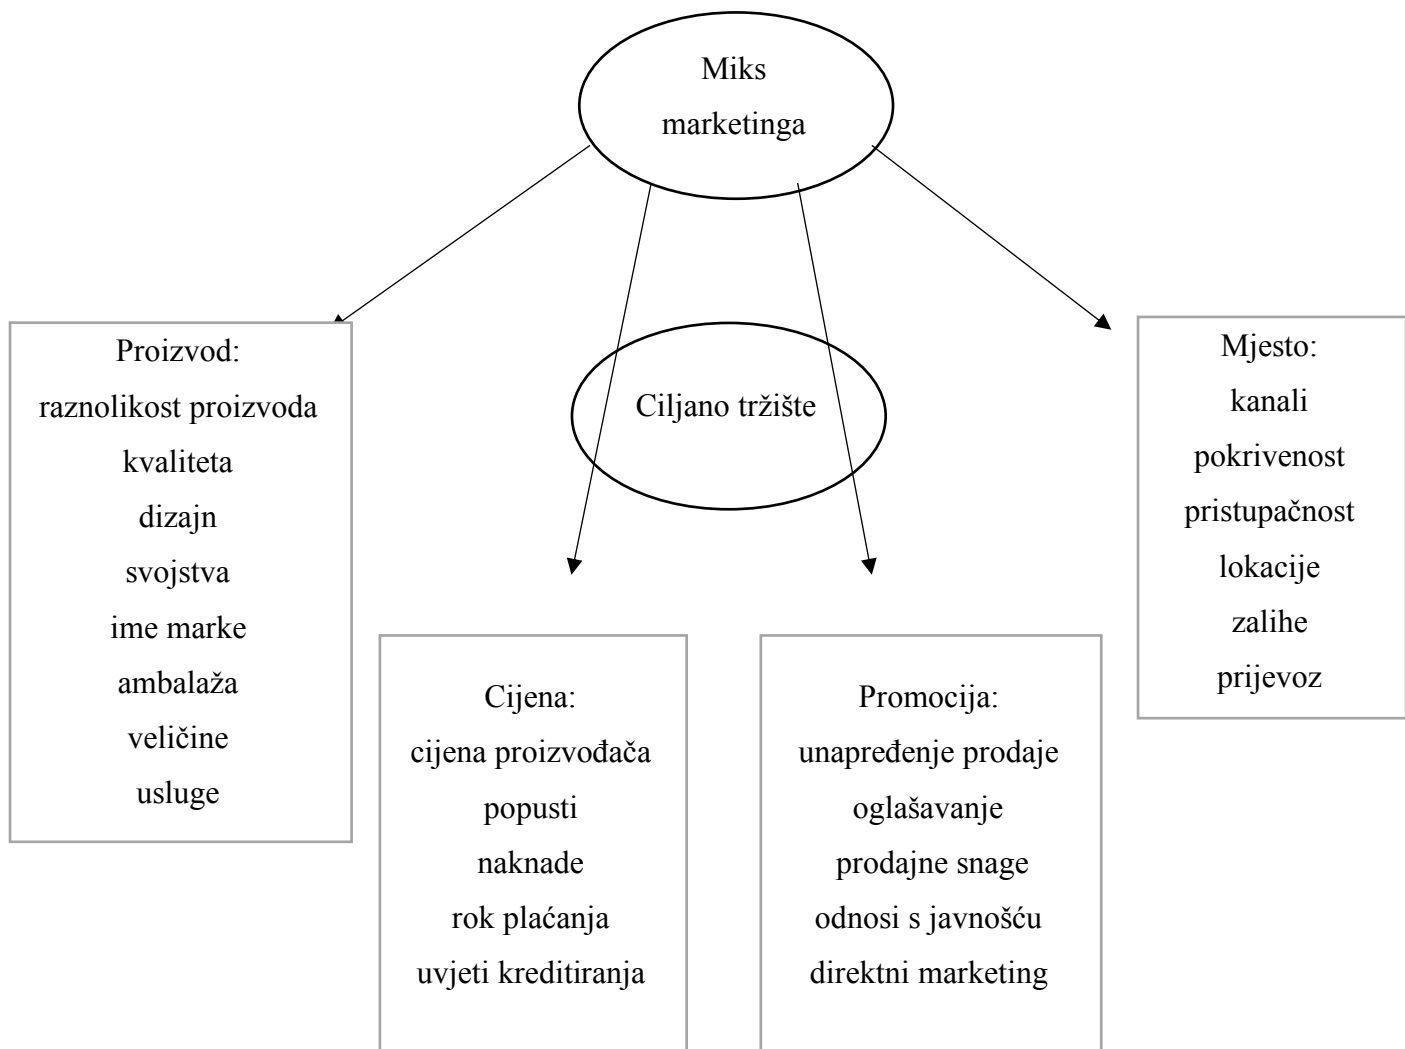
Miks marketinga

Proizvod:
raznolikost proizvoda
kvaliteta
dizajn
svojstva
ime marke
ambalaža
veličine
usluge

Ciljano tržište

Mjesto:
kanali
pokrivenost
pristupačnost
lokacije
zalihe
prijevoz

Cijena:
cijena proizvođača
popusti
naknade
rok plaćanja
uvjeti kreditiranja

Promocija:
unapređenje prodaje
oglašavanje
prodajne snage
odnosi s javnošću
direktni marketing